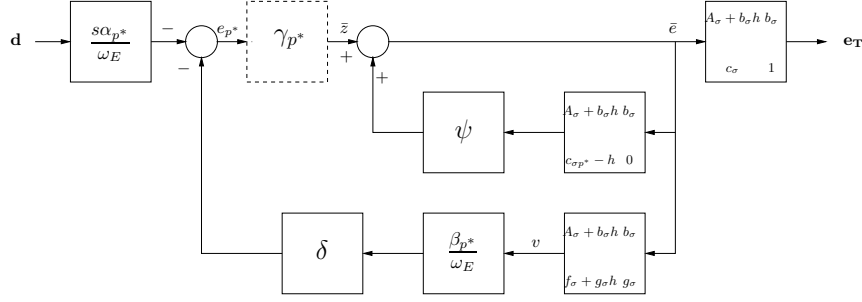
$\mathbf{d}$

$\frac{s\alpha_{p^*}}{\omega_E}$

$-$

$e_{p^*}$

$-$

$\gamma_{p^*}$

$\bar{z}$

$+$

$+$

$\bar{e}$

$A_\sigma + b_\sigma h$ $b_\sigma$

$c_\sigma$ $1$

$\mathbf{e_T}$

$\psi$

$A_\sigma + b_\sigma h$ $b_\sigma$

$c_{\sigma p^*} - h$ $0$

$\delta$

$\frac{\beta_{p^*}}{\omega_E}$

$v$

$A_\sigma + b_\sigma h$ $b_\sigma$

$f_\sigma + g_\sigma h$ $g_\sigma$